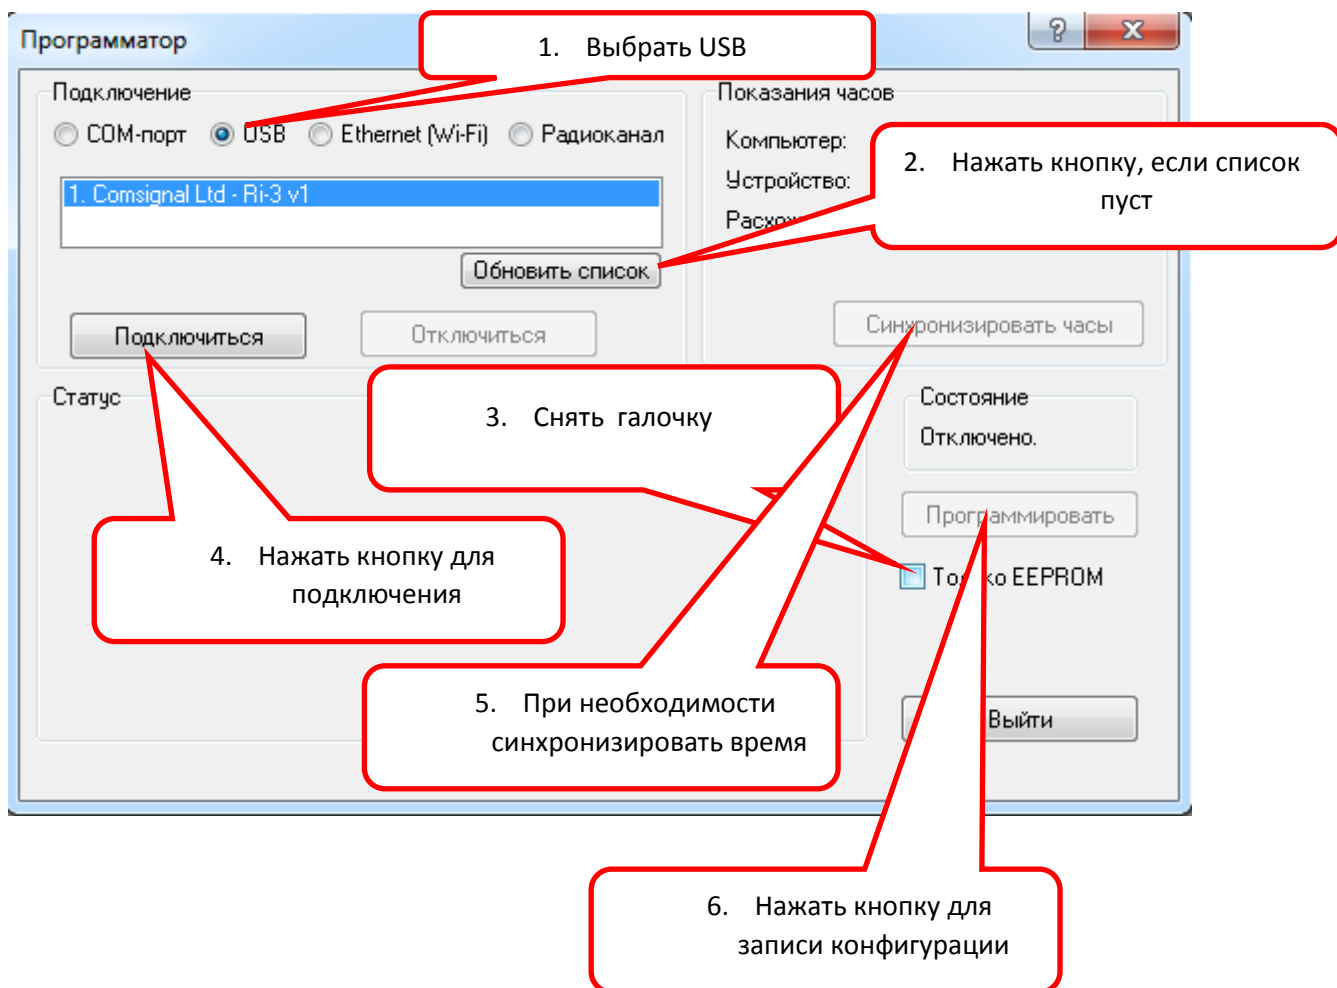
Программатор

1. Выбрать USB

Подключение

COM-порт USB Ethernet (Wi-Fi) Радиоканал

1. Comsignal Ltd - Ri-3 v1

Обновить список

Подключиться

Отключиться

Показания часов

Компьютер:

Устройство:

Расхо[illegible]

2. Нажать кнопку, если список пуст

Синхронизировать часы

Статус

3. Снять галочку

Состояние

Отключено.

Программировать

To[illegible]ко EEPROM

4. Нажать кнопку для подключения

5. При необходимости синхронизировать время

Выйти

6. Нажать кнопку для записи конфигурации